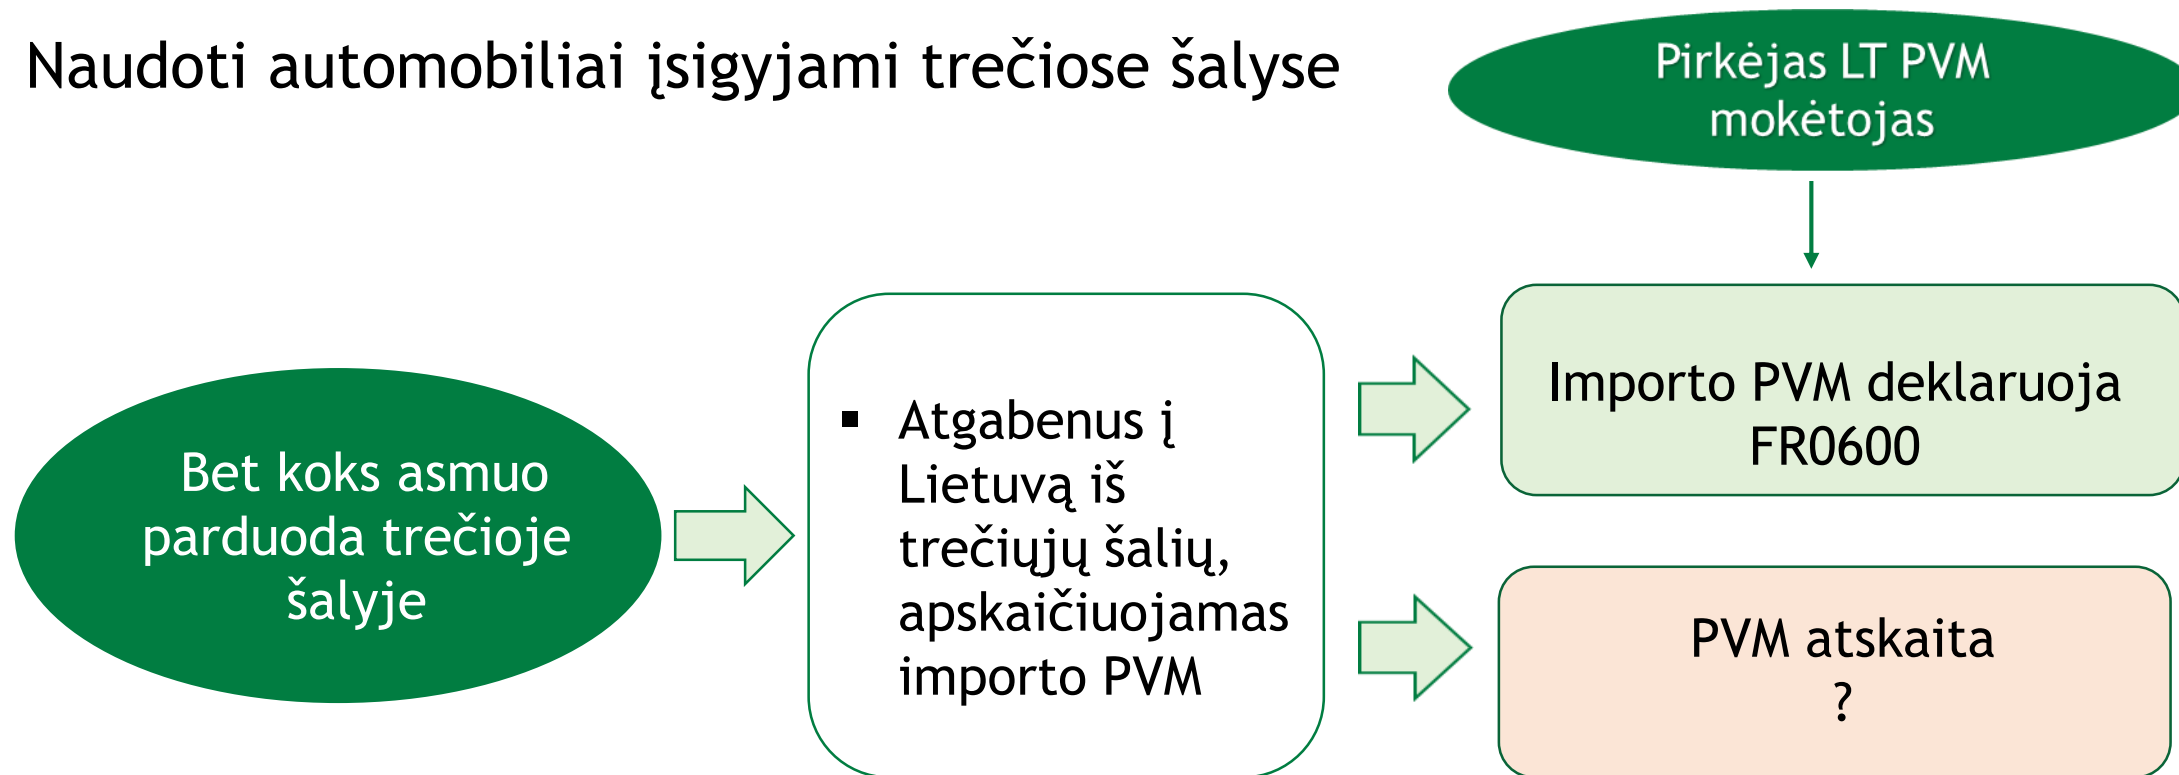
Naudoti automobiliai įsigyjami trečiose šalyse

Pirkėjas LT PVM mokėtojas

Bet koks asmuo parduoda trečioje šalyje

▪ Atgabenus į Lietuvą iš trečiųjų šalių, apskaičiuojamas importo PVM

Importo PVM deklaruoja FR0600

PVM atskaita
?